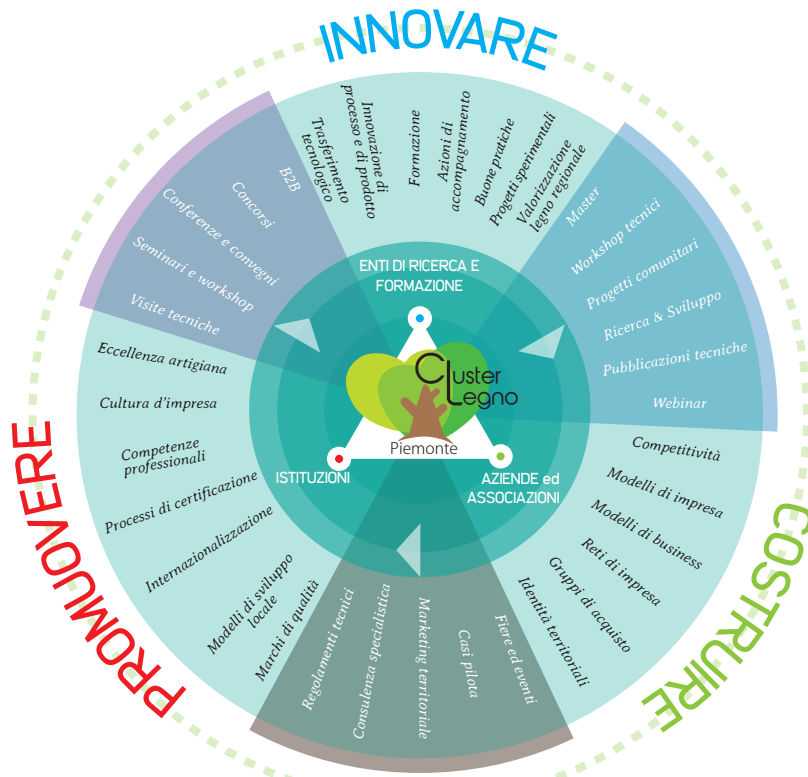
INNOVARE

Trasferimento tecnologico
Innovazione di processo e di prodotto
Formazione
Azioni di accompagnamento
Buone pratiche
Progetti sperimentali
Valorizzazione legno regionale

B2B
Concorsi
Conferenze e convegni
Seminari e workshop
Visite tecniche

Master
Workshop tecnici
Progetti comunitari
Ricerca & Sviluppo
Pubblicazioni tecniche
Webinar

ENTI DI RICERCA E FORMAZIONE

Cluster Legno
Piemonte

ISTITUZIONI

AZIENDE ed ASSOCIAZIONI

PROMUOVERE

Eccellenza artigiana
Cultura d'impresa
Competenze professionali
Processi di certificazione
Internazionalizzazione
Modelli di sviluppo locale
Marchi di qualità

Regolamenti tecnici
Consulenza specialistica
Marketing territoriale
Casi pilota
Fiere ed eventi

COSTRUIRE

Competitività
Modelli di impresa
Modelli di business
Reti di impresa
Gruppi di acquisto
Identità territoriali